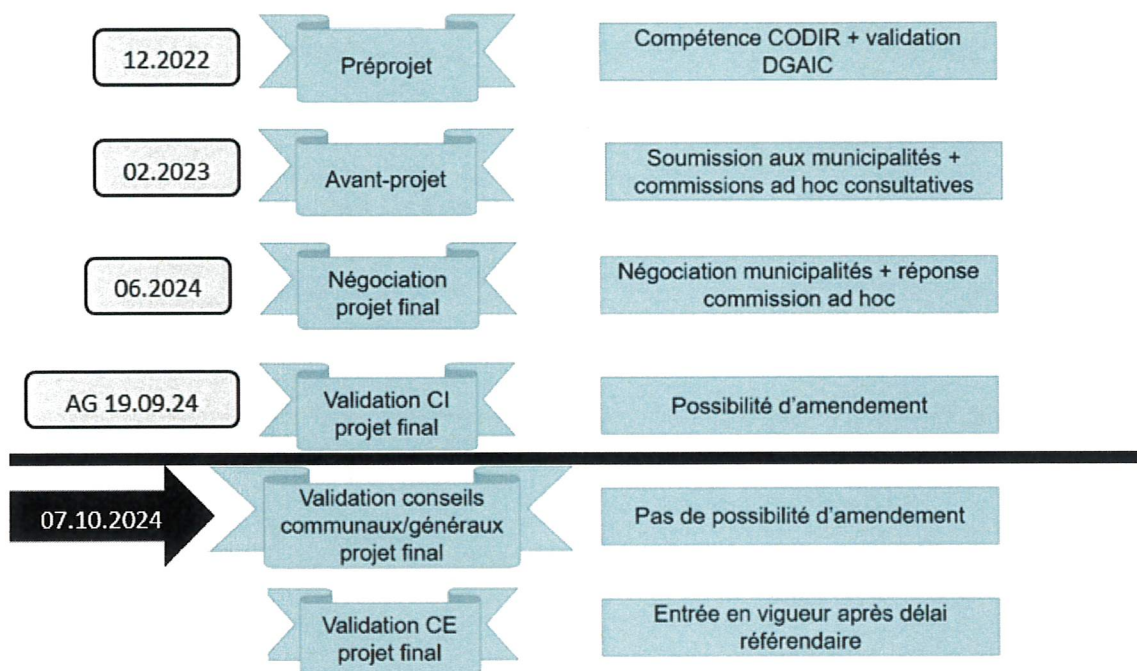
12.2022

Préprojet

Compétence CODIR + validation DGAIC

02.2023

Avant-projet

Soumission aux municipalités + commissions ad hoc consultatives

06.2024

Négociation projet final

Négociation municipalités + réponse commission ad hoc

AG 19.09.24

Validation CI projet final

Possibilité d'amendement

07.10.2024

Validation conseils communaux/généraux projet final

Pas de possibilité d'amendement

Validation CE projet final

Entrée en vigueur après délai référendaire